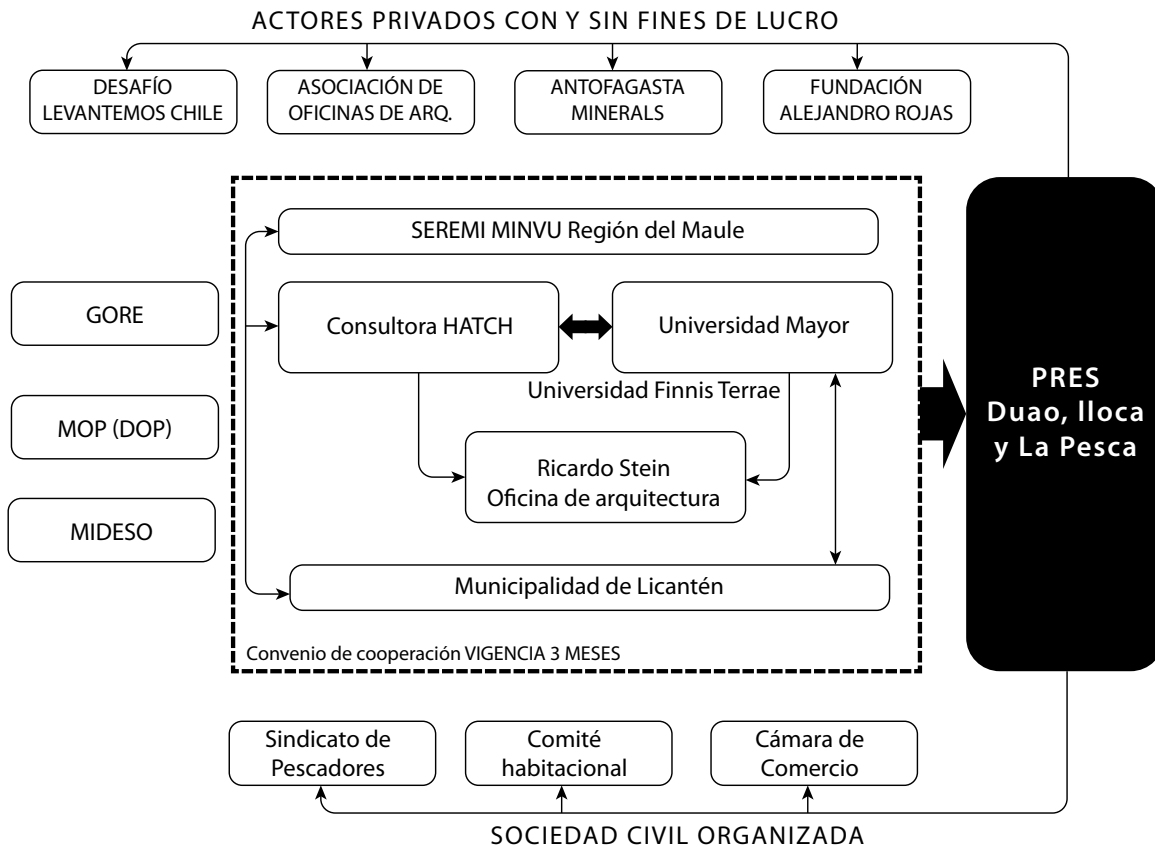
ACTORES PRIVADOS CON Y SIN FINES DE LUCRO

DESAFÍO LEVANTEMOS CHILE

ASOCIACIÓN DE OFICINAS DE ARQ.

ANTOFAGASTA MINERALS

FUNDACIÓN ALEJANDRO ROJAS

GORE

MOP (DOP)

MIDESO

SEREMI MINVU Región del Maule

Consultora HATCH

Universidad Mayor

Universidad Finnis Terrae

Ricardo Stein
Oficina de arquitectura

Municipalidad de Licantén

Convenio de cooperación VIGENCIA 3 MESES

PRES
Duao, Iloca
y La Pesca

Sindicato de Pescadores

Comité habitacional

Cámara de Comercio

SOCIEDAD CIVIL ORGANIZADA